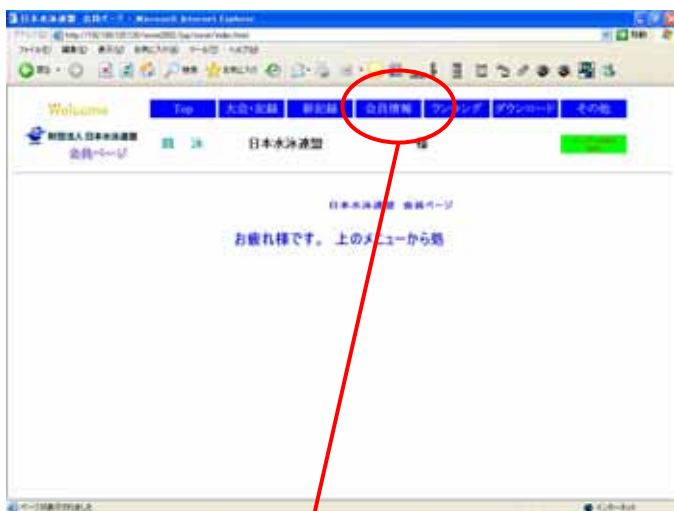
日本水泳連盟 会員ページ - Microsoft Internet Explorer

ファイル(F) 編集(E) 表示(V) お気に入り(A) ツール(T) ヘルプ(H)

戻る 検索 お気に入り

Welcome

Top 大会・記録 新記録 会員情報 ランキング ダウンロード その他

財団法人 日本水泳連盟
会員ページ

競泳 日本水泳連盟 様

日本水泳連盟 会員ページ

お疲れ様です。 上のメニューから処

ページが表示されました

インターネット